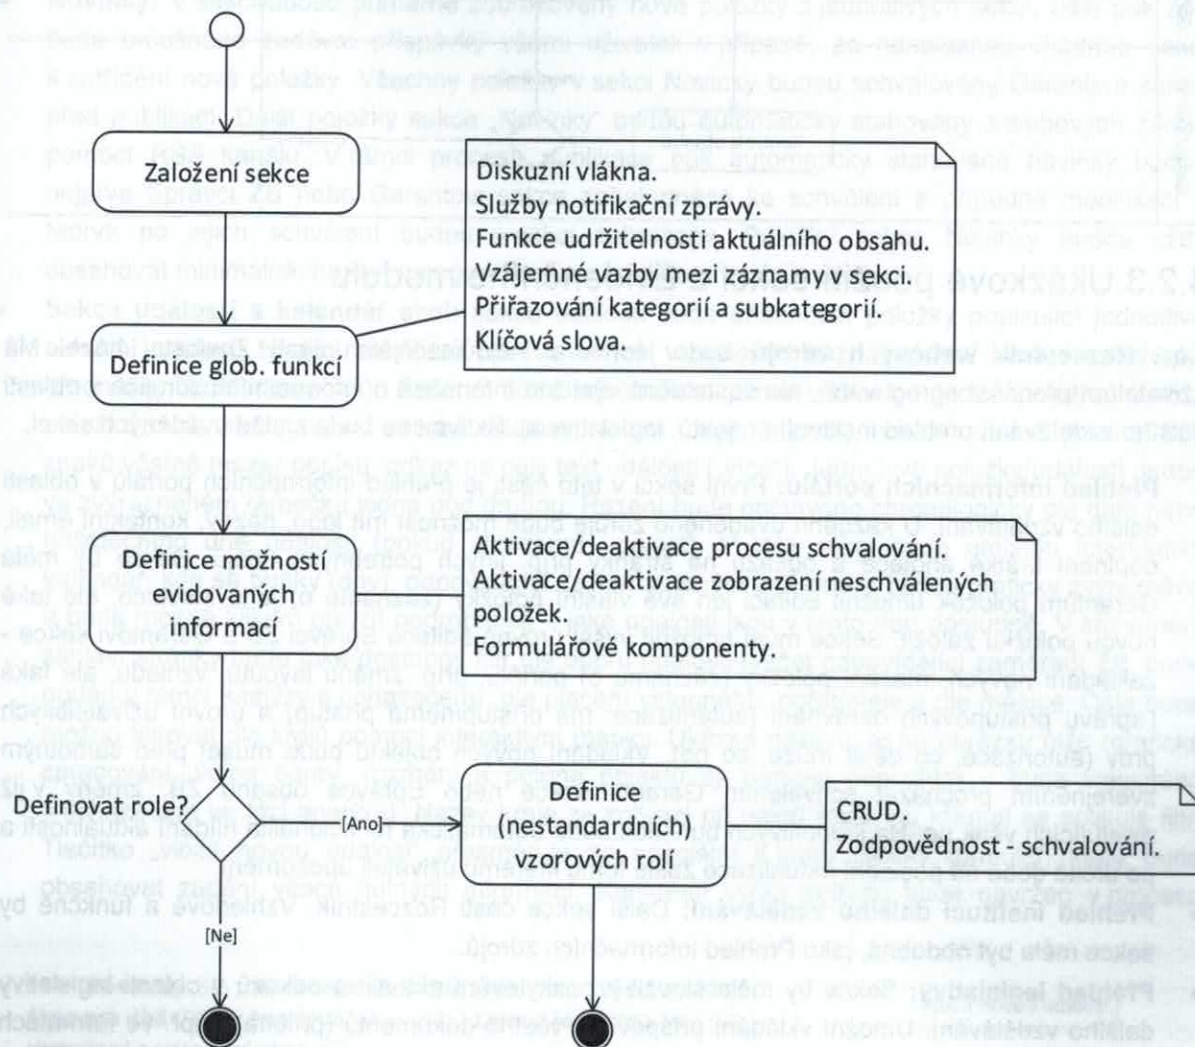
Založení sekce

Diskuzní vlákna.
Služby notifikační zprávy.
Funkce udržitelnosti aktuálního obsahu.
Vzájemné vazby mezi záznamy v sekci.
Přiřazování kategorií a subkategorií.
Klíčová slova.

Definice glob. funkcí

Definice možností evidovaných informací

Aktivace/deaktivace procesu schvalování.
Aktivace/deaktivace zobrazení neschválených položek.
Formulářové komponenty.

Definovat role?

[Ano]

Definice (nestandardních) vzorových rolí

CRUD.
Zodpovědnost - schvalování.

[Ne]